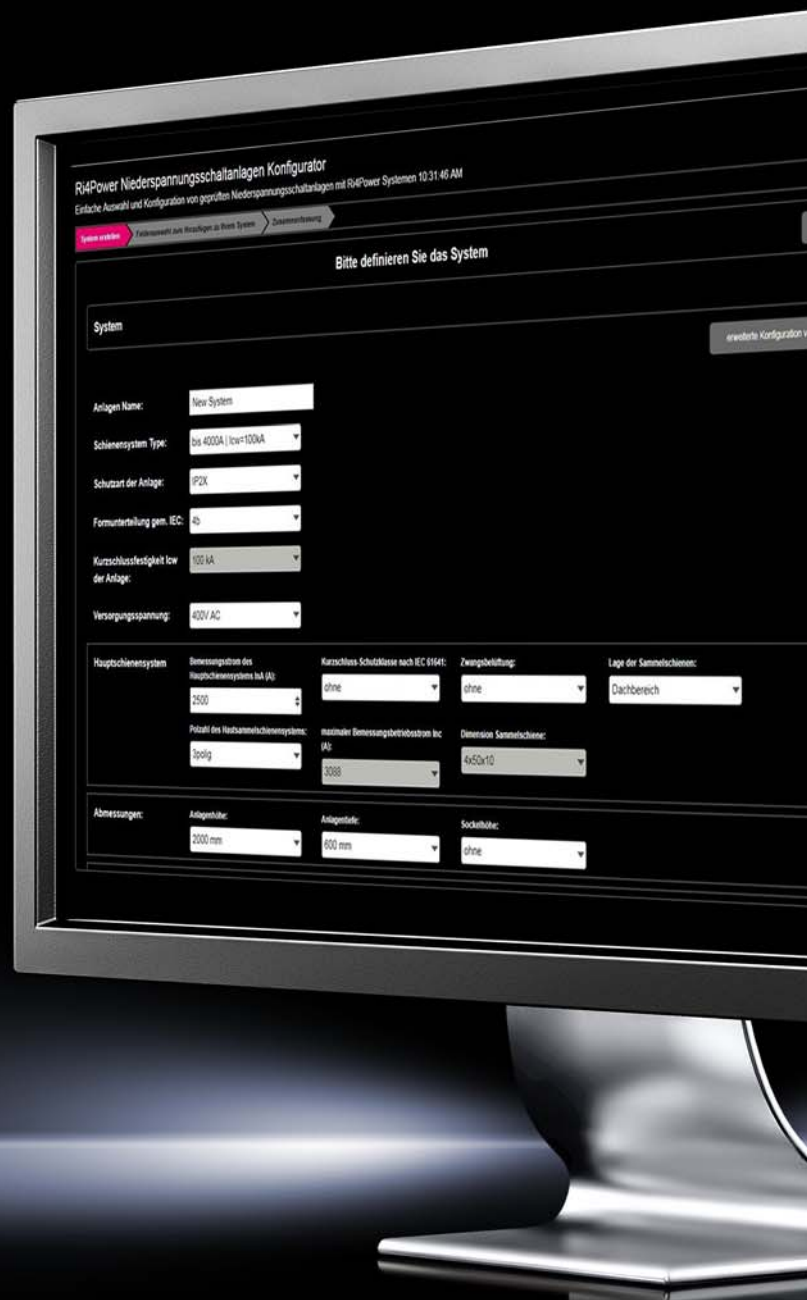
Ri4Power Niederspannungsschaltanlagen Konfigurator

Einfache Auswahl und Konfiguration von geprüften Niederspannungsschaltanlagen mit Ri4Power Systemen 10:31:46 AM

System erstellen | Feldauswahl zum Hinzufügen zu Ihrem System | Zusammenfassung

Bitte definieren Sie das System

System

erweiterte Konfiguration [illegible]

Anlagen Name: New System

Schienensystem Type: bis 4000A | Icw=100kA

Schutzart der Anlage: IP2X

Formunterteilung gem. IEC: 4b

Kurzschlussfestigkeit Icw der Anlage: 100 kA

Versorgungsspannung: 400V AC

Hauptschienensystem

Bemessungsstrom des Hauptschienensystems InA (A): 2500

Kurzschluss-Schutzklasse nach IEC 61641: ohne

Zwangsbelüftung: ohne

Lage der Sammelschienen: Dachbereich

Polzahl des Hautsammelschienensystems: 3polig

maximaler Bemessungsbetriebsstrom Inc (A): 3088

Dimension Sammelschiene: 4x50x10

Abmessungen:

Anlagenhöhe: 2000 mm

Anlagentiefe: 600 mm

Sockelhöhe: ohne